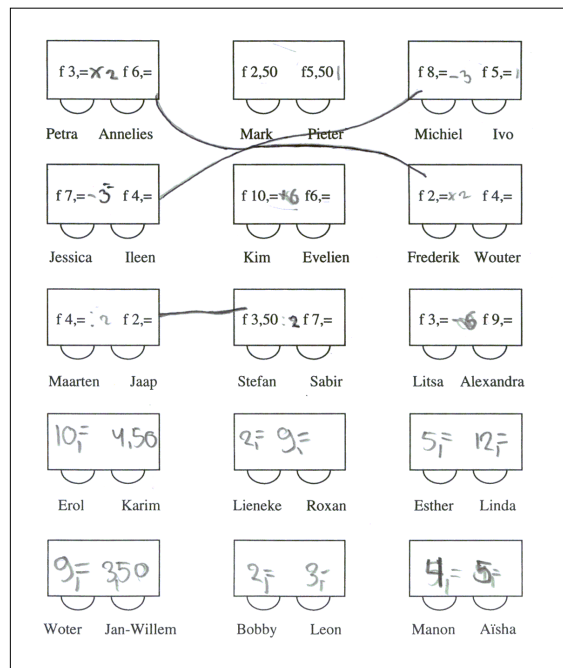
f 3,= x2 f 6,=
Petra Annelies

f 2,50 f5,50
Mark Pieter

f 8,= -3 f 5,=
Michiel Ivo

f 7,= -3 f 4,=
Jessica Ileen

f 10,= -6 f6,=
Kim Evelien

f 2,= x2 f 4,=
Frederik Wouter

f 4,= : 2 f 2,=
Maarten Jaap

f 3,50 : 2 f 7,=
Stefan Sabir

f 3,= -6 f 9,=
Litsa Alexandra

10,= 4,50
Erol Karim

2,= 9,=
Lieneke Roxan

5,= 12,=
Esther Linda

9,= 3,50
Woter Jan-Willem

2,= 3,=
Bobby Leon

4,= 5,=
Manon Aïsha